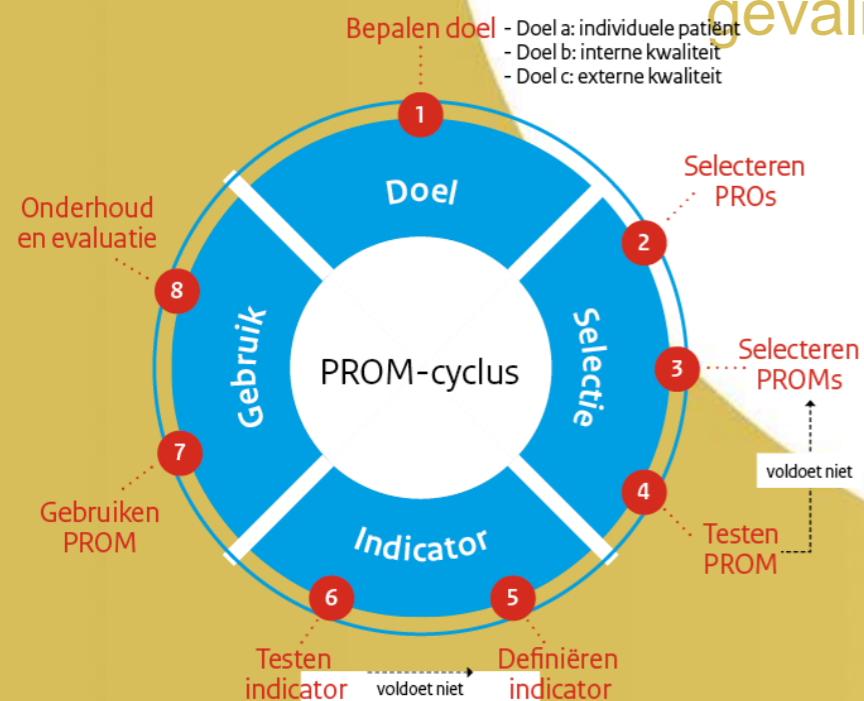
geval

Bepalen doel
- Doel a: individuele patiënt
- Doel b: interne kwaliteit
- Doel c: externe kwaliteit

1

Doel

Selecteren PROs

2

Onderhoud en evaluatie

8

Gebruik

PROM-cyclus

Selectie

3

Selecteren PROMs

voldoet niet

7

4

Gebruiken PROM

Indicator

Testen PROM

6

5

Testen indicator

voldoet niet

Definiëren indicator